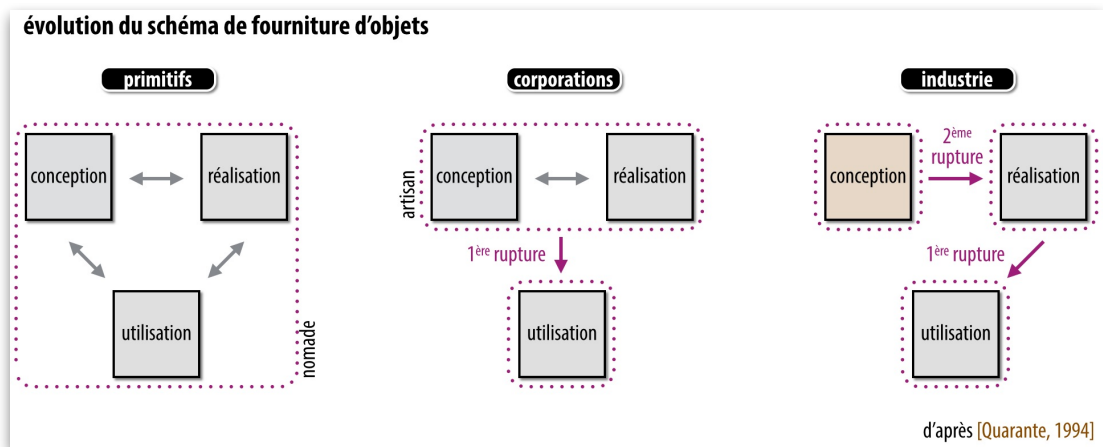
évolution du schéma de fourniture d'objets

primitifs

conception

réalisation

utilisation

nomade

corporations

artisan

conception

réalisation

1$^{ère}$ rupture

utilisation

industrie

conception

2$^{ème}$ rupture

réalisation

1$^{ère}$ rupture

utilisation

d'après [Quarante, 1994]